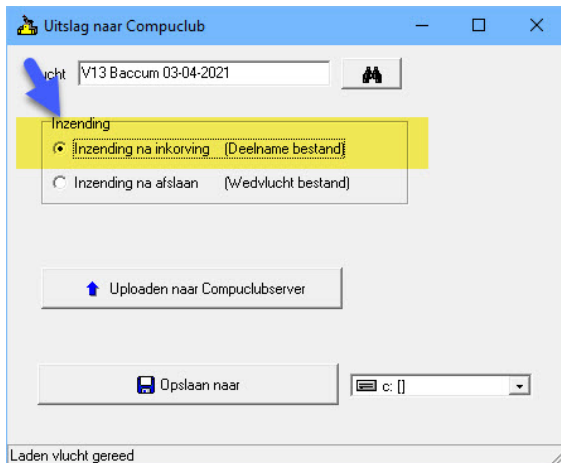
Uitslag naar Compuclub

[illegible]ucht V13 Baccum 03-04-2021

Inzending

Inzending na inkorving (Deelname bestand)

Inzending na afslaan (Wedvlucht bestand)

Uploaden naar Compuclubserver

Opslaan naar

c: []

Laden vlucht gereed